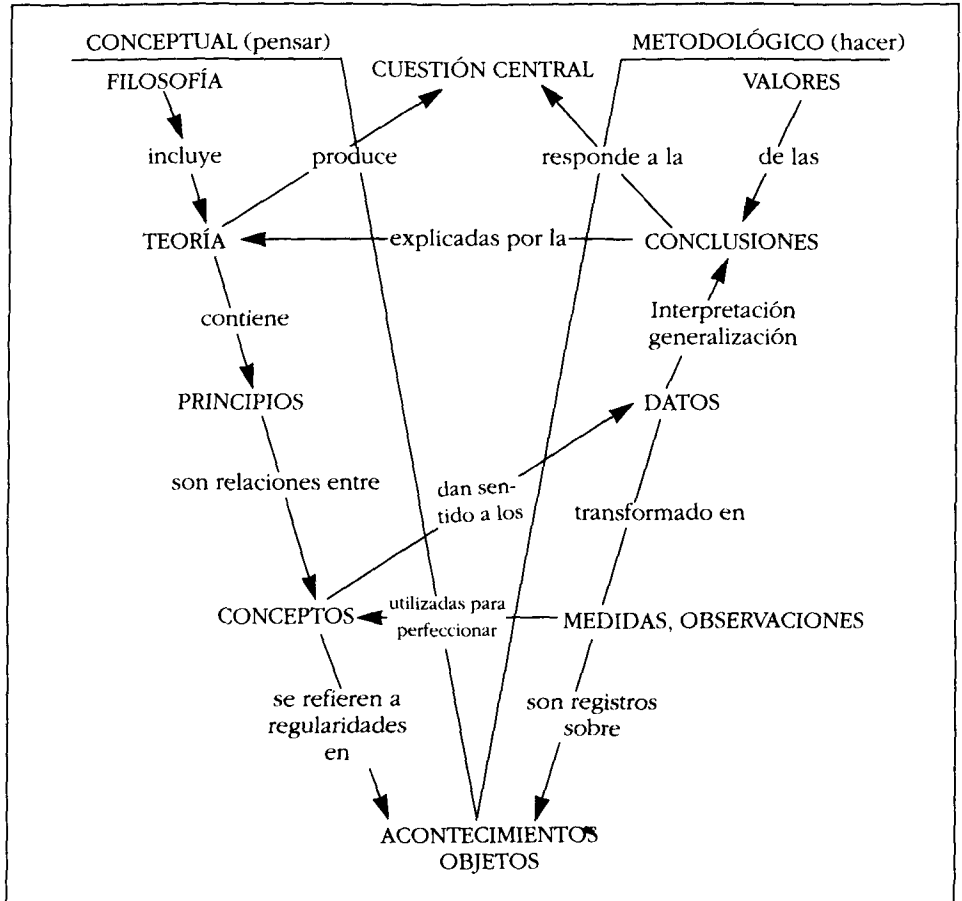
CONCEPTUAL (pensar)

CUESTIÓN CENTRAL

METODOLÓGICO (hacer)

FILOSOFÍA

VALORES

incluye

produce

responde a la

de las

TEORÍA

explicadas por la

CONCLUSIONES

contiene

Interpretación generalización

PRINCIPIOS

DATOS

son relaciones entre

dan sentido a los

transformado en

CONCEPTOS

utilizadas para perfeccionar

MEDIDAS, OBSERVACIONES

se refieren a regularidades en

son registros sobre

ACONTECIMIENTOS OBJETOS